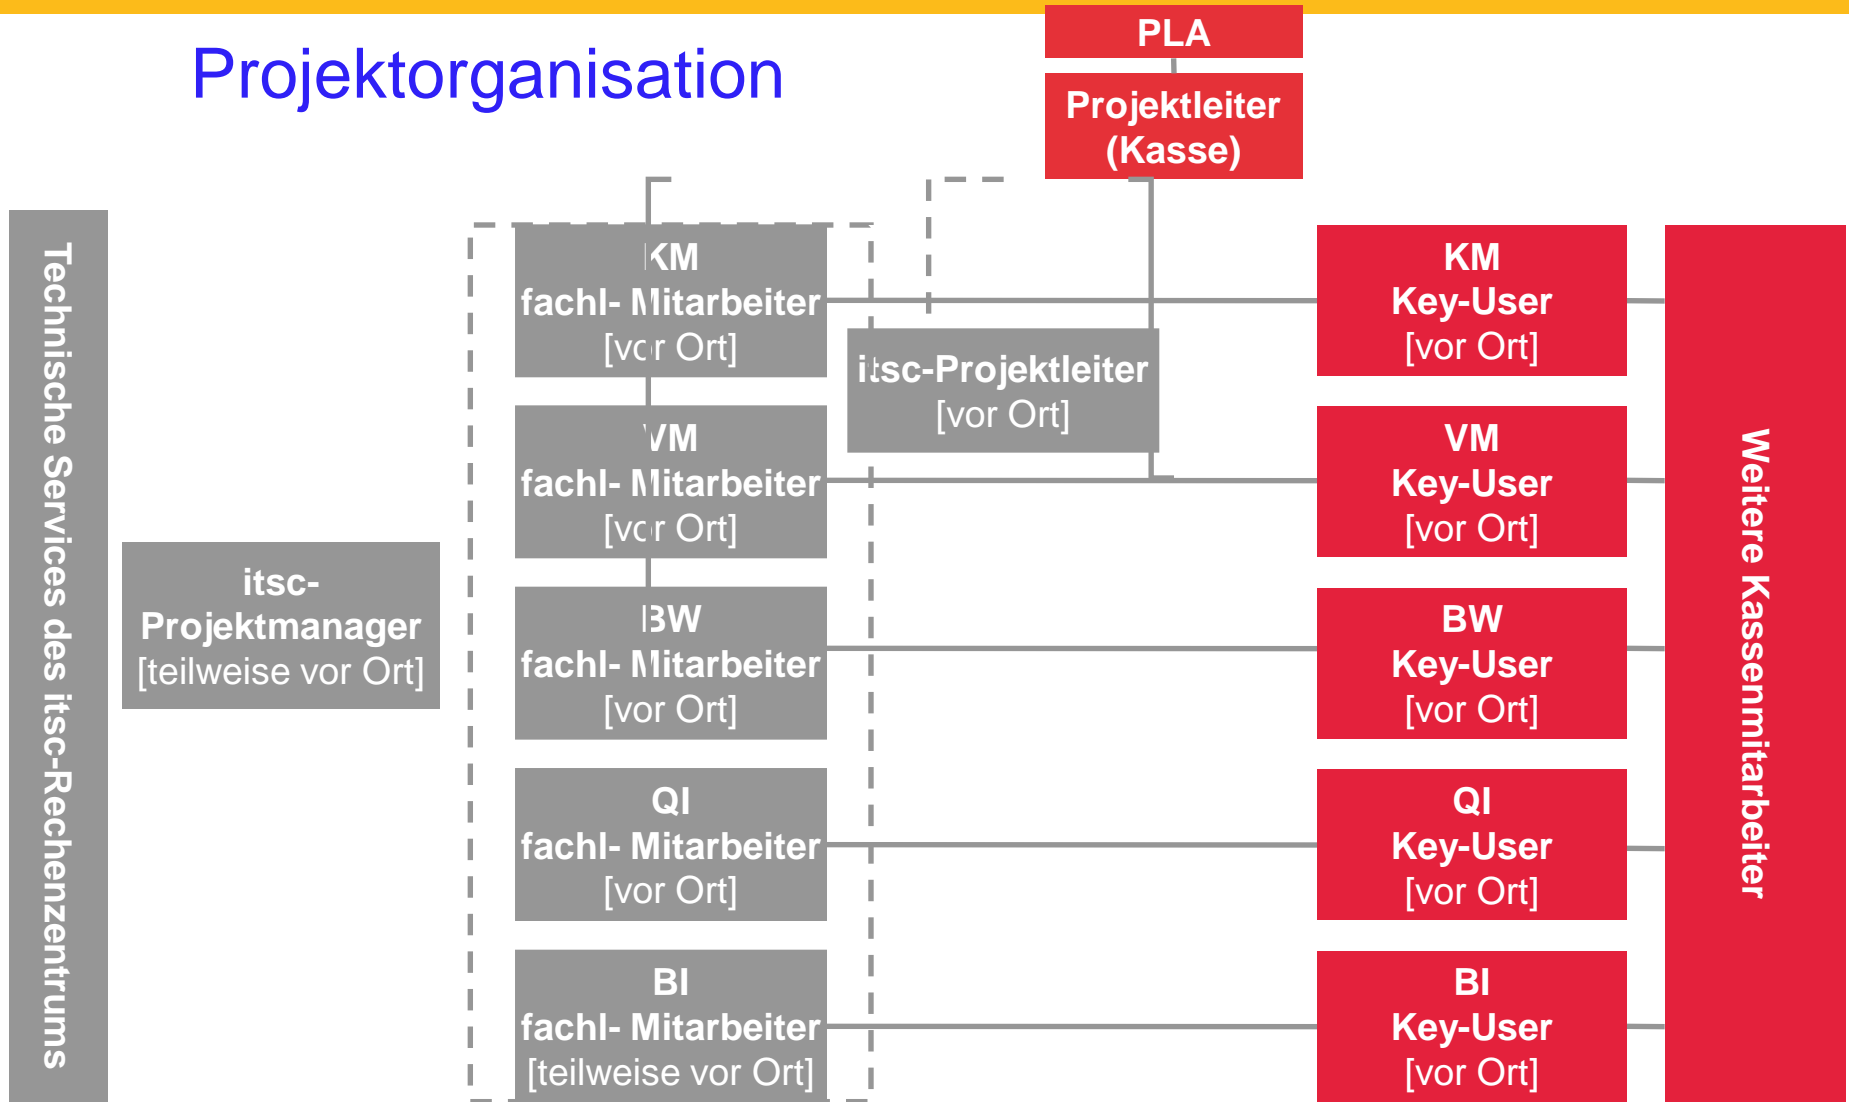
Projektorganisation

PLA

Projektleiter (Kasse)

Technische Services des itsc-Rechenzentrums

itsc-Projektmanager [teilweise vor Ort]

KM fachl- Mitarbeiter [vor Ort]

VM fachl- Mitarbeiter [vor Ort]

BW fachl- Mitarbeiter [vor Ort]

QI fachl- Mitarbeiter [vor Ort]

BI fachl- Mitarbeiter [teilweise vor Ort]

itsc-Projektleiter [vor Ort]

KM Key-User [vor Ort]

VM Key-User [vor Ort]

BW Key-User [vor Ort]

QI Key-User [vor Ort]

BI Key-User [vor Ort]

Weitere Kassenmitarbeiter